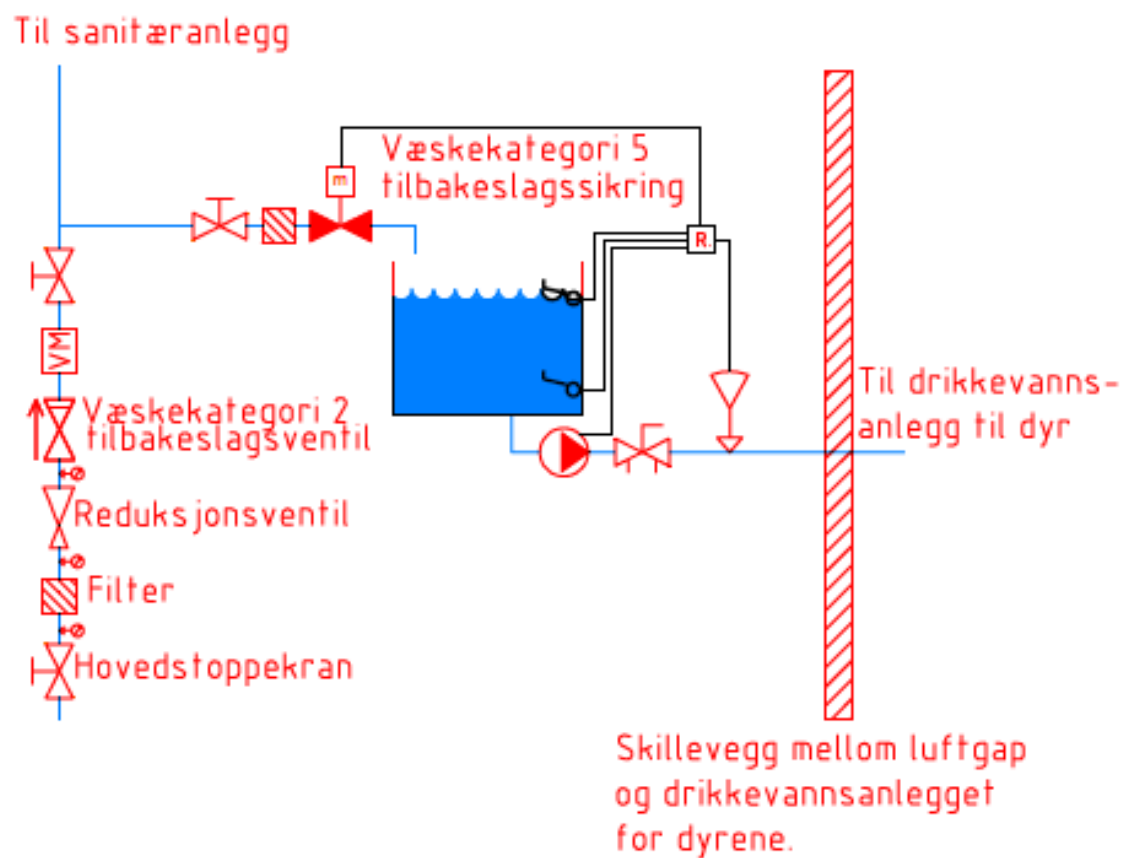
Til sanitæranlegg

m

Væskekategori 5 tilbakeslagssikring

R.

VM

Væskekategori 2 tilbakeslagsventil

Reduksjonsventil

Filter

Hovedstoppekran

Til drikkevannsanlegg til dyr

Skillevegg mellom luftgap og drikkevannsanlegget for dyrene.